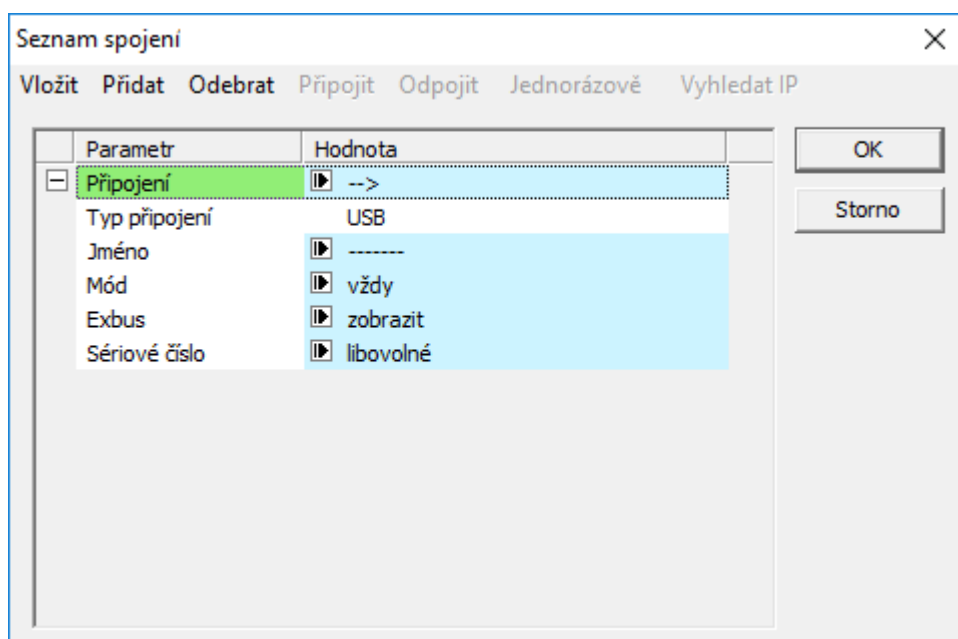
Seznam spojení

×

Vložit Přidat Odebrat Připojit Odpojit Jednorázově Vyhledat IP

| | Parametr | Hodnota |
|---|---|---|
| ⊟ | Připojení | --> |
| | Typ připojení | USB |
| | Jméno | ------- |
| | Mód | vždy |
| | Exbus | zobrazit |
| | Sériové číslo | libovolné |

OK

Storno